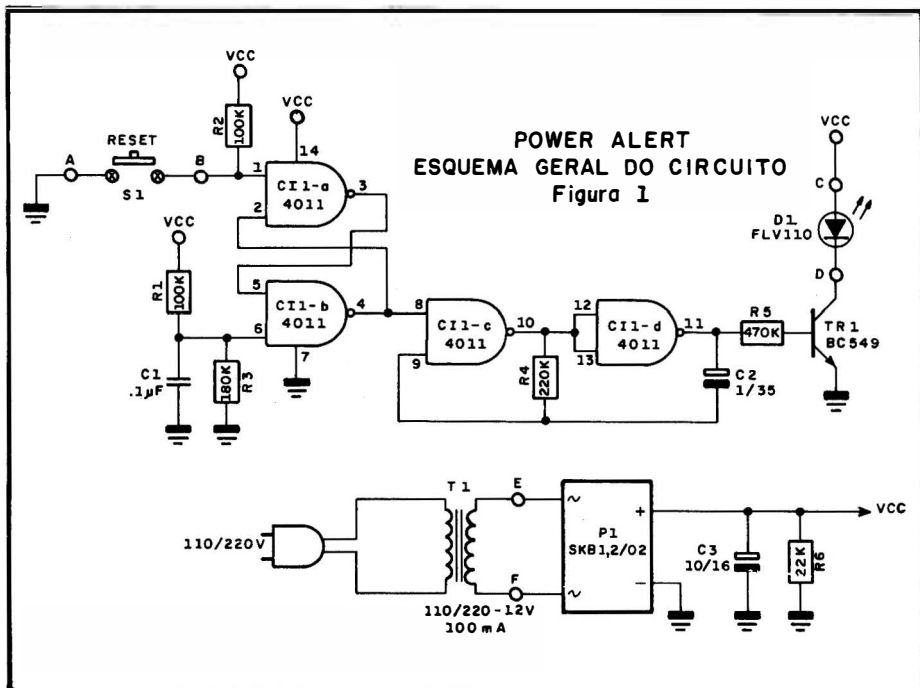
POWER ALERT
ESQUEMA GERAL DO CIRCUITO
Figura 1

VCC
R2
100K
VCC
14
RESET
A
B
S1
1
CI1-a
4011
3
2
VCC
R1
100K
5
CI1-b
4011
4
6
7
C1
.1µF
180K
R3
8
CI1-c
4011
10
9
R4
220K
12
CI1-d
4011
11
13
C2
1/35
R5
470K
TR1
BC549
VCC
C
D1
FLV110
D

110/220V
T1
E
F
110/220-12V
100 mA
~
~
P1
SKB1,2/02
+
−
C3
10/16
22K
R6
VCC